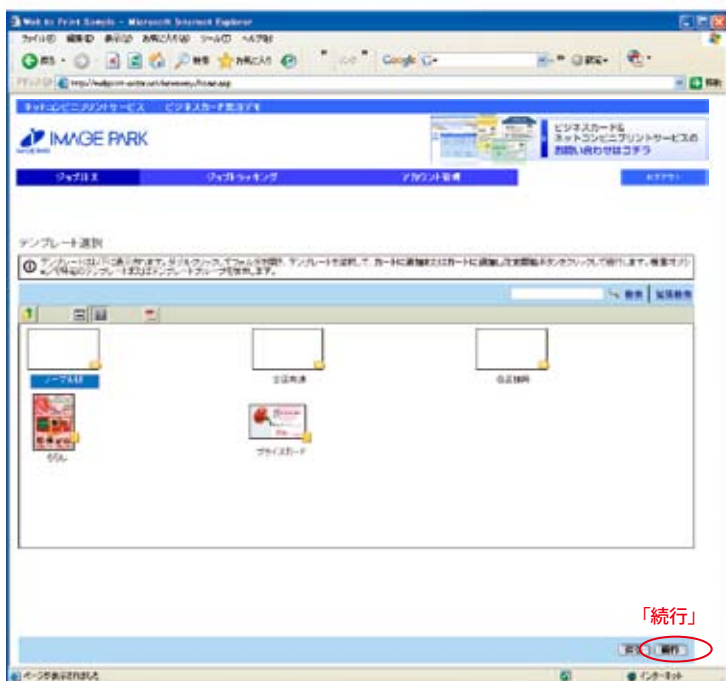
Web to Print Sample - Microsoft Internet Explorer

ファイル(F) 編集(E) 表示(V) お気に入り(A) ツール(T) ヘルプ(H)

戻る 検索 お気に入り

Google G-

設定

アドレス(D) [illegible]

移動

ネットコンビニプリントサービス ビジネスカード発注デモ

IMAGE PARK

ビジネスカード&ネットコンビニプリントサービスのお問い合わせはコチラ

ジョブ作成 ジョブトラッキング アカウント管理 ログアウト

テンプレート選択

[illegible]

検索 拡張検索

ノーマル名刺

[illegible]

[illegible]

ちらし

プライスカード

「続行」

戻る 続行

ページが表示されました

インターネット